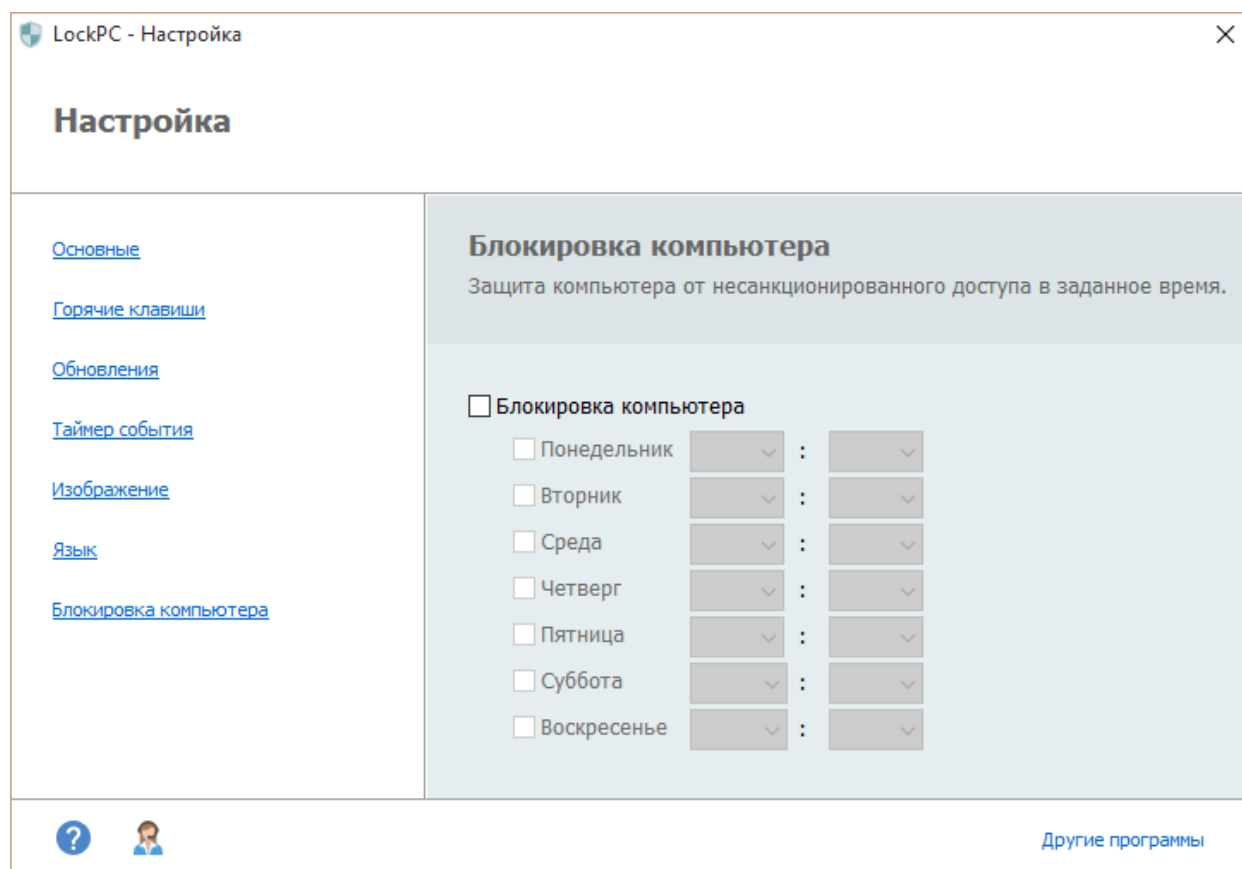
LockPC - Настройка

Настройка

Основные

Горячие клавиши

Обновления

Таймер события

Изображение

Язык

Блокировка компьютера

Блокировка компьютера

Защита компьютера от несанкционированного доступа в заданное время.

Блокировка компьютера

Понедельник :

Вторник :

Среда :

Четверг :

Пятница :

Суббота :

Воскресенье :

Другие программы